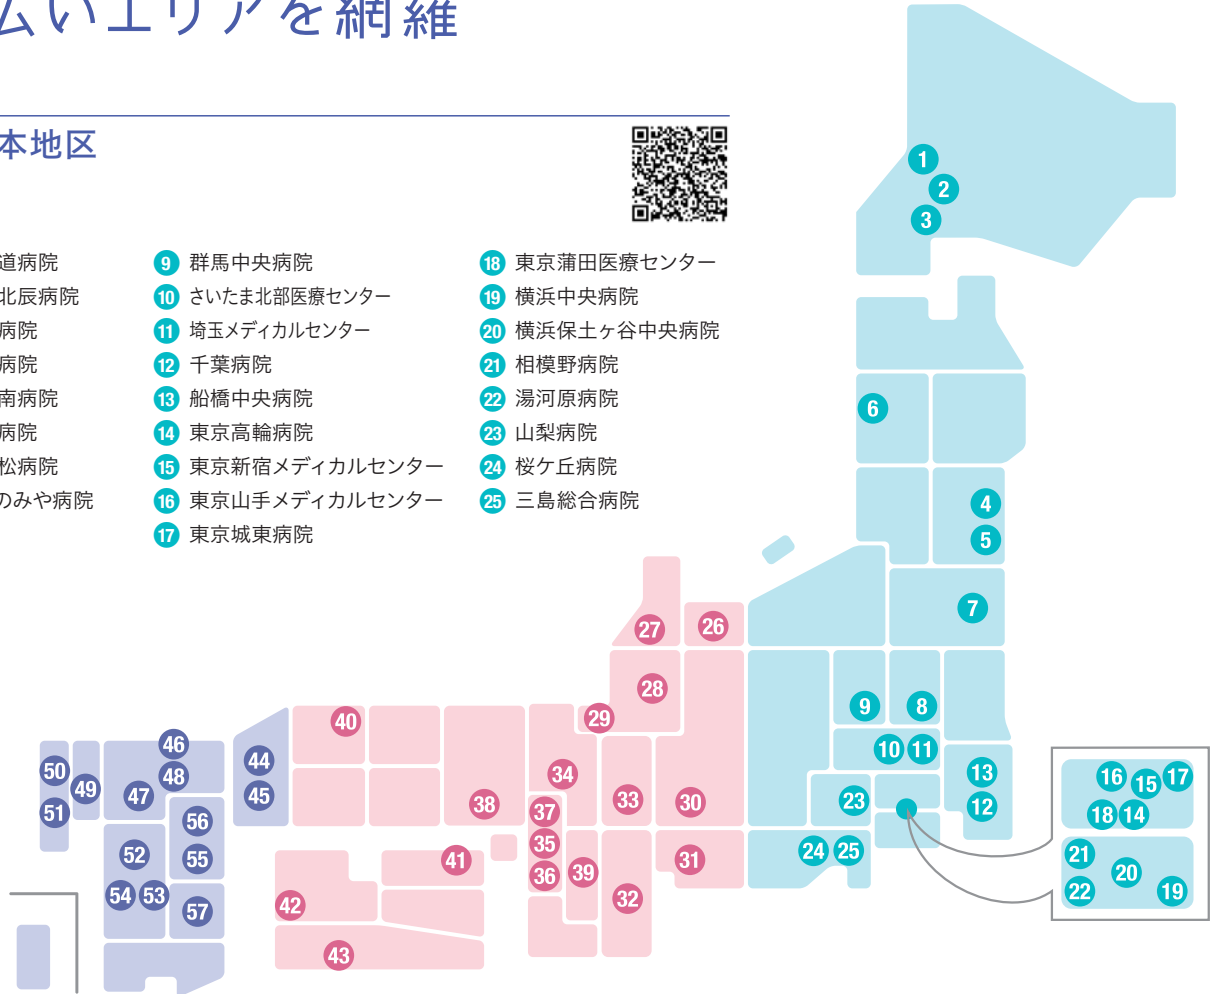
広いエリアを網羅

本地区

道病院
北辰病院
病院
病院
南病院
病院
松病院
のみや病院

9 群馬中央病院
10 さいたま北部医療センター
11 埼玉メディカルセンター
12 千葉病院
13 船橋中央病院
14 東京高輪病院
15 東京新宿メディカルセンター
16 東京山手メディカルセンター
17 東京城東病院

18 東京蒲田医療センター
19 横浜中央病院
20 横浜保土ヶ谷中央病院
21 相模野病院
22 湯河原病院
23 山梨病院
24 桜ケ丘病院
25 三島総合病院

1 2 3 6 4 5 7 27 26 28 29 9 8 40 10 11 13 34 46 44 50 48 33 30 12 38 23 49 47 45 37 51 56 35 41 31 24 25 52 55 36 39 54 53 57 42 32 43 16 15 17 18 14 21 20 22 19